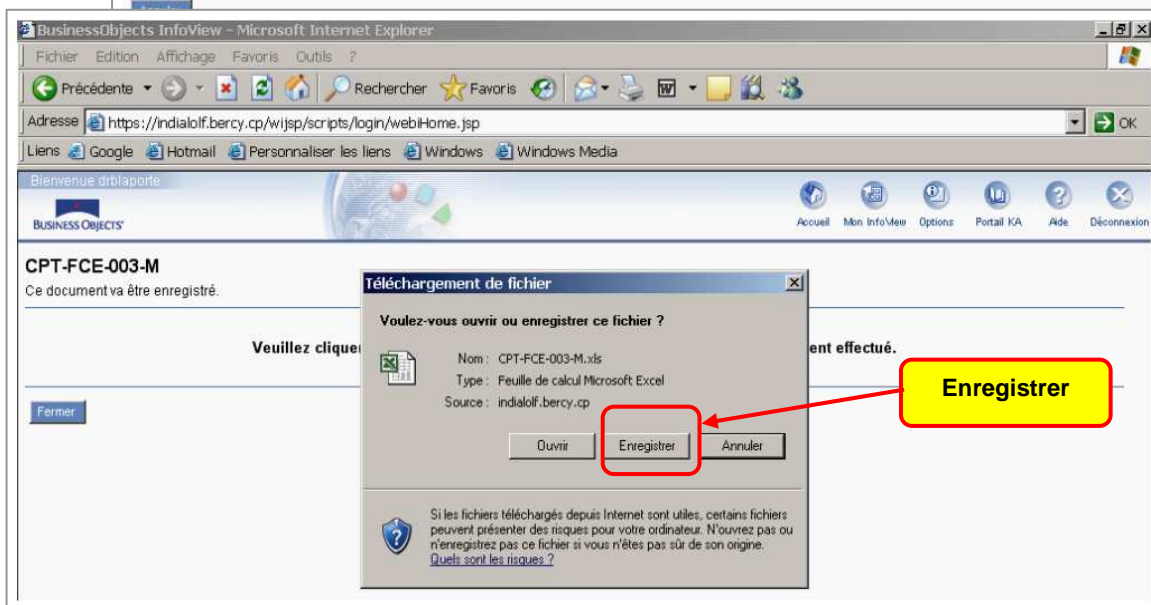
BusinessObjects InfoView - Microsoft Internet Explorer

Fichier Edition Affichage Favoris Outils ?

Précédente Rechercher Favoris

Adresse https://indialolf.bercy.cp/wijsp/scripts/login/webiHome.jsp OK

Liens Google Hotmail Personnaliser les liens Windows Windows Media

Bienvenue drblaporte

BUSINESS OBJECTS

Accueil Mon InfoView Options Portail KA Aide Déconnexion

CPT-FCE-003-M

Ce document va être enregistré.

Veuillez clique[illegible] ent effectué.

Fermer

Téléchargement de fichier

Voulez-vous ouvrir ou enregistrer ce fichier ?

Nom : CPT-FCE-003-M.xls

Type : Feuille de calcul Microsoft Excel

Source : indialolf.bercy.cp

Ouvrir Enregistrer Annuler

Si les fichiers téléchargés depuis Internet sont utiles, certains fichiers peuvent présenter des risques pour votre ordinateur. N'ouvrez pas ou n'enregistrez pas ce fichier si vous n'êtes pas sûr de son origine. Quels sont les risques ?

Enregistrer